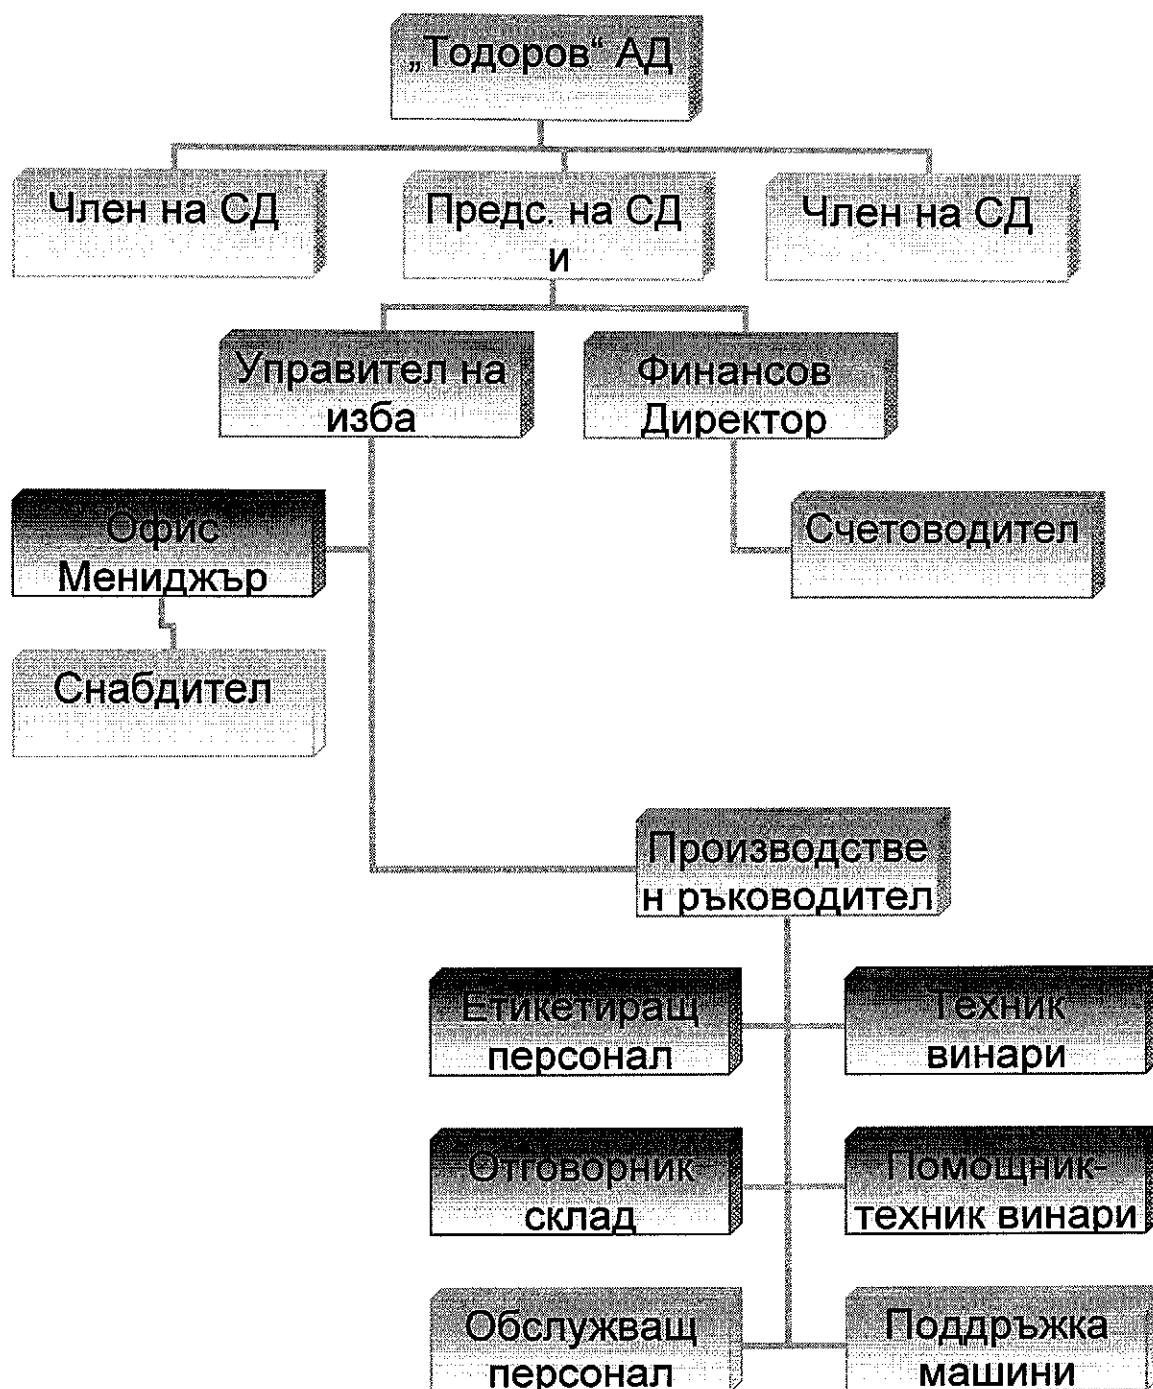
„Тодоров“ АД

Член на СД

Предс. на СД и

Член на СД

Управител на изба

Финансов Директор

Офис Мениджър

Счетоводител

Снабдител

Производствен ръководител

Етикетиращ персонал

Техник винари

Отговорник склад

Помощник-техник винари

Обслужващ персонал

Поддръжка машини